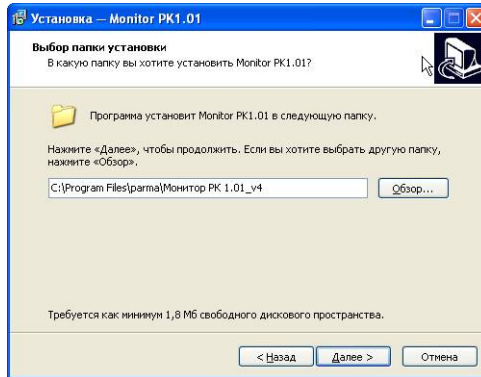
Установка — Monitor PK1.01

Выбор папки установки
В какую папку вы хотите установить Monitor PK1.01?

Программа установит Monitor PK1.01 в следующую папку.

Нажмите «Далее», чтобы продолжить. Если вы хотите выбрать другую папку, нажмите «Обзор».

C:\Program Files\parma\Монитор PK 1.01_v4

Обзор...

Требуется как минимум 1,8 Мб свободного дискового пространства.

< Назад

Далее >

Отмена